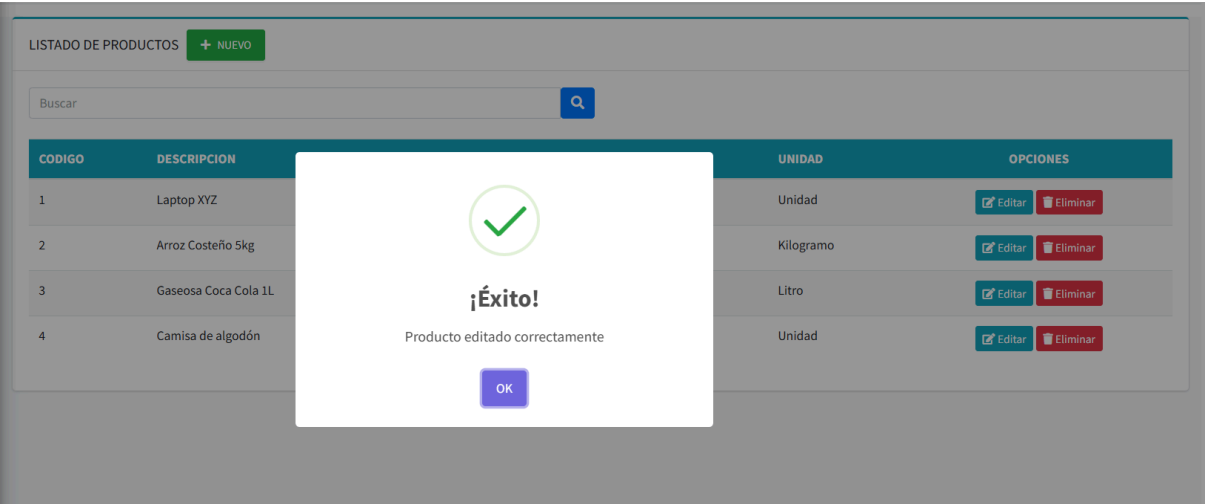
LISTADO DE PRODUCTOS + NUEVO

Buscar

| CODIGO | DESCRIPCION | UNIDAD | OPCIONES |
|---|---|---|---|
| 1 | Laptop XYZ | Unidad | Editar Eliminar |
| 2 | Arroz Costeño 5kg | Kilogramo | Editar Eliminar |
| 3 | Gaseosa Coca Cola 1L | Litro | Editar Eliminar |
| 4 | Camisa de algodón | Unidad | Editar Eliminar |

¡Éxito!

Producto editado correctamente

OK